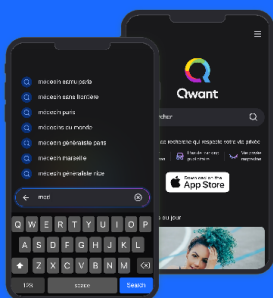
médecin sans rdv paris
médecin sans frontière
médecin paris
médecin au monde
médecin généraliste paris
médecin marseille
médecin généraliste nice

méd

Q W E R T Y U I O P
A S D F G H J K L
Z X C V B N M
123
space
Search

Qwant
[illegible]cher
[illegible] recherche qui respecte votre vie privée
Download on the
App Store
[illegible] du jour